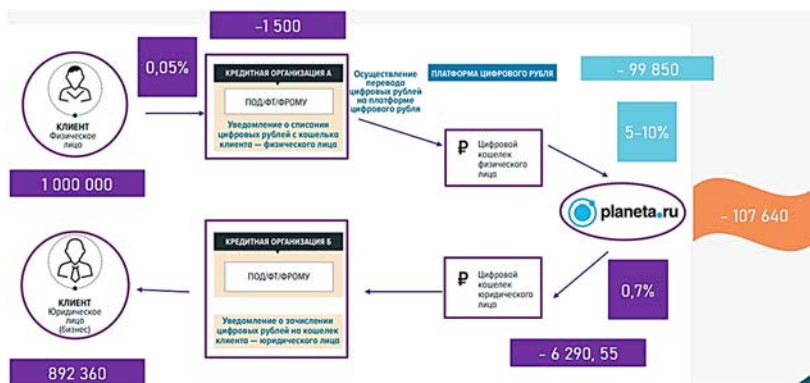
-1 500

0,05%

КЛИЕНТ
Физическое лицо

1 000 000

КРЕДИТНАЯ ОРГАНИЗАЦИЯ А

ПОД/ФТ/ФРОМУ

Уведомление о списании цифровых рублей с кошелька клиента — физического лица

Осуществление перевода цифровых рублей на платформе цифрового рубля

ПЛАТФОРМА ЦИФРОВОГО РУБЛЯ

- 99 850

₽ Цифровой кошелек физического лица

5–10%

planeta.ru

- 107 640

КРЕДИТНАЯ ОРГАНИЗАЦИЯ Б

ПОД/ФТ/ФРОМУ

Уведомление о зачислении цифровых рублей на кошелек клиента — юридического лица

КЛИЕНТ
Юридическое лицо (бизнес)

₽ Цифровой кошелек юридического лица

0,7%

- 6 290, 55

892 360